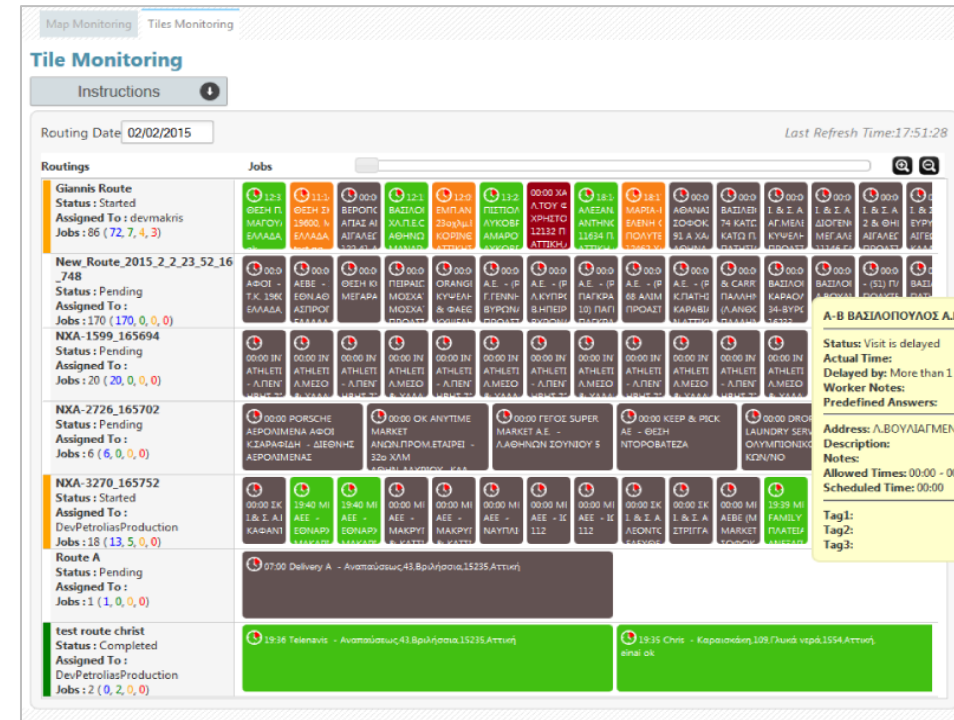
Map Monitoring | Tiles Monitoring

Tile Monitoring

Instructions

Routing Date 02/02/2015

Last Refresh Time:17:51:28

Routings

Jobs

Giannis Route
Status : Started
Assigned To : devmakris
Jobs : 86 ( 72, 7, 4, 3)

12:3 ΘΕΣΗ Π ΜΑΓΟΥΛ ΕΛΛΑΔΑ | 11:1 ΘΕΣΗ Σ 19600, Μ ΕΛΛΑΔΑ | 00:0 ΒΕΡΟΠΟ ΑΠΑΣ ΑΙ ΑΙΓΑΛΕΩ | 12:1 ΒΑΣΙΛΟΙ ΧΑ.Π.Ε.Ε ΑΘΗΝΩ | 12:0 ΕΜΠ.ΑΝ 23οχλμ.Ι ΚΟΡΙΝΘ | 13:2 ΠΙΣΤΙΟΛ ΛΥΚΟΒΡ ΑΜΑΡΟ | 00:00 ΧΑ Λ.ΤΟΥ Ο ΧΡΗΣΤΟΙ 12132 Π ΑΤΤΙΚΗ | 18:1 ΑΛΕΞΑΝ ΑΝΘΗΝΟ 11634 Π | 18:1 ΜΑΡΙΑ-Ι ΕΛΕΝΗ Ο ΠΟΛΥΤΕ | 00:0 ΑΘΑΝΑΣ ΣΟΦΟΚ. 91 Α ΑΘΗΝΑ | 00:0 ΒΑΣΙΛΕΙ 74 ΚΑΤΟ ΚΑΤΟ Π | 00:0 Ι. & Σ. Α ΑΓ.ΜΕΛΕ ΚΥΨΕΛΗ | 00:0 Ι. & Σ. Α ΔΙΟΓΕΝΗ ΜΕΛΙΣΣ | 00:0 Ι. & Σ. Α 2 & ΘΗΙ ΑΙΓΑΛΕΩ | 00:0 Ι. & Σ. Α ΕΥΡΥ ΑΓΙΟΣ

New_Route_2015_2_2_23_52_16_748
Status : Pending
Assigned To :
Jobs : 170 ( 170, 0, 0, 0)

00:0 ΑΦΟΙ - Τ.Κ. 1960 ΕΛΛΑΔΑ | 00:0 ΑΕΒΕ - ΕΘΝ.ΑΘ ΑΣΠΡΟΠ | 00:0 ΚΚ ΜΕΓΑΡΑ | 00:0 ΠΕΙΡΑΙΩ ΜΟΣΧΑΤ ΜΟΣΧΑΤ | 00:0 ΟΡΑΝΓΙ ΚΥΨΕΛΗ & ΦΑΕΘ | 00:0 Α.Ε. - (Ρ Γ.ΓΕΝΝΗ ΒΥΡΩΝΑ | 00:0 Α.Ε. - (Ρ Λ.ΚΥΠΡΟ Β.ΗΠΕΙΡ | 00:0 Α.Ε. - (Ρ ΠΑΓΚΡΑ 10) ΠΑΓΙ | 00:0 Α.Ε. - (Ρ 68 ΑΛΙΜ ΠΡΟΑΣΤ | 00:0 Α.Ε. - (Ρ Κ.ΠΑΤΗΣ ΚΑΡΑΒΙΑ | 00:0 & CARR ΠΑΛΛΗΝ (Λ.ΑΝΘΟ | 00:0 ΒΑΣΙΛΟΙ ΚΑΡΑΟΛ 34-ΒΥΡΩ | 00:0 ΒΑΣΙΛΟΙ Α.ΒΟΥΛΙ ΤΑΒΡΟΣ | 00:0 - (51) ΠΙ ΠΟΛΥΤΕ | 00:0

NXA-1599_165694
Status : Pending
Assigned To :
Jobs : 20 ( 20, 0, 0, 0)

00:00 ΙΝ ATHLETI - Λ.ΠΕΝ | 00:00 ΙΝ ATHLETI Λ.ΜΕΣΟ | 00:00 ΙΝ ATHLETI - Λ.ΠΕΝ | 00:00 ΙΝ ATHLETI Λ.ΜΕΣΟ | 00:00 ΙΝ ATHLETI - Λ.ΠΕΝ | 00:00 ΙΝ ATHLETI Λ.ΜΕΣΟ | 00:00 ΙΝ ATHLETI - Λ.ΠΕΝ | 00:00 ΙΝ ATHLETI Λ.ΜΕΣΟ | 00:00 ΙΝ ATHLETI - Λ.ΠΕΝ | 00:00 ΙΝ ATHLETI Λ.ΜΕΣΟ | 00:00 ΙΝ ATHLETI - Λ.ΠΕΝ | 00:00 ΙΝ ATHLETI Λ.ΜΕΣΟ

NXA-2726_165702
Status : Pending
Assigned To :
Jobs : 6 ( 6, 0, 0, 0)

00:00 PORSCHE ΑΕΡΟΛΙΜΕΝΑ ΑΦΟΙ Κ.ΣΑΡΑΦΙΔΗ - ΔΙΕΘΝΗΣ ΑΕΡΟΛΙΜΕΝΑΣ | 00:00 ΟΚ ANYTIME MARKET ΑΝΩΝ.ΠΡΟΜ.ΕΤΑΙΡΕΙ - 32ο ΧΛΜ | 00:00 ΓΕΓΟΣ SUPER MARKET Α.Ε. - ΛΑΘΗΝΩΝ ΣΟΥΝΙΟΥ 5 | 00:00 KEEP & PICK ΑΕ - ΘΕΣΗ ΝΤΟΡΟΒΑΤΕΖΑ | 00:00 DROP LAUNDRY SERV ΟΛΥΜΠΙΟΝΙΚΩ ΚΩΝ/ΝΟ

NXA-3270_165752
Status : Started
Assigned To :
DevPetroliasProduction
Jobs : 18 ( 13, 5, 0, 0)

00:00 ΣΚ Ι.& Σ. Α. ΚΑΦΑΝΤ | 19:40 ΜΙ ΑΕΕ - ΕΘΝΑΡΧ | 19:40 ΜΙ ΑΕΕ - ΕΘΝΑΡΧ | 00:00 ΜΙ ΑΕΕ - ΜΑΚΡΥΓ | 00:00 ΜΙ ΑΕΕ - ΜΑΚΡΥΓ | 00:00 ΜΙ ΑΕΕ - ΝΑΥΠΛΙ | 00:00 ΜΙ ΑΕΕ - ΙΟ 112 | 00:00 ΜΙ ΑΕΕ - ΙΟ 112 | 00:00 ΣΚ Ι. & Σ. Α ΛΕΟΝΤΟ | 00:00 ΣΚ Ι. & Σ. Α ΣΤΡΙΓΓΑ | 00:00 ΜΙ ΑΕΒΕ (Μ ΜΑΡΚΕΤ | 19:39 ΜΙ FAMILY ΠΛΑΤΕΙΑ

Route A
Status : Pending
Assigned To :
Jobs : 1 ( 1, 0, 0, 0)

07:00 Delivery A - Αναπαύσεως,43,Βριλήσσια,15235,Αττική

test route christ
Status : Completed
Assigned To :
DevPetroliasProduction
Jobs : 2 ( 0, 2, 0, 0)

19:36 Telenavis - Αναπαύσεως,43,Βριλήσσια,15235,Αττική

19:35 Chris - Καραισκάκη,109,Γλυκά νερά,1554,Αττική, einai ok

Α-Β ΒΑΣΙΛΟΠΟΥΛΟΣ Α.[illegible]
Status: Visit is delayed
Actual Time:
Delayed by: More than 1
Worker Notes:
Predefined Answers:
Address: Λ.ΒΟΥΛΙΑΓΜΕΝ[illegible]
Description:
Notes:
Allowed Times: 00:00 -
Scheduled Time: 00:00
Tag1:
Tag2:
Tag3: